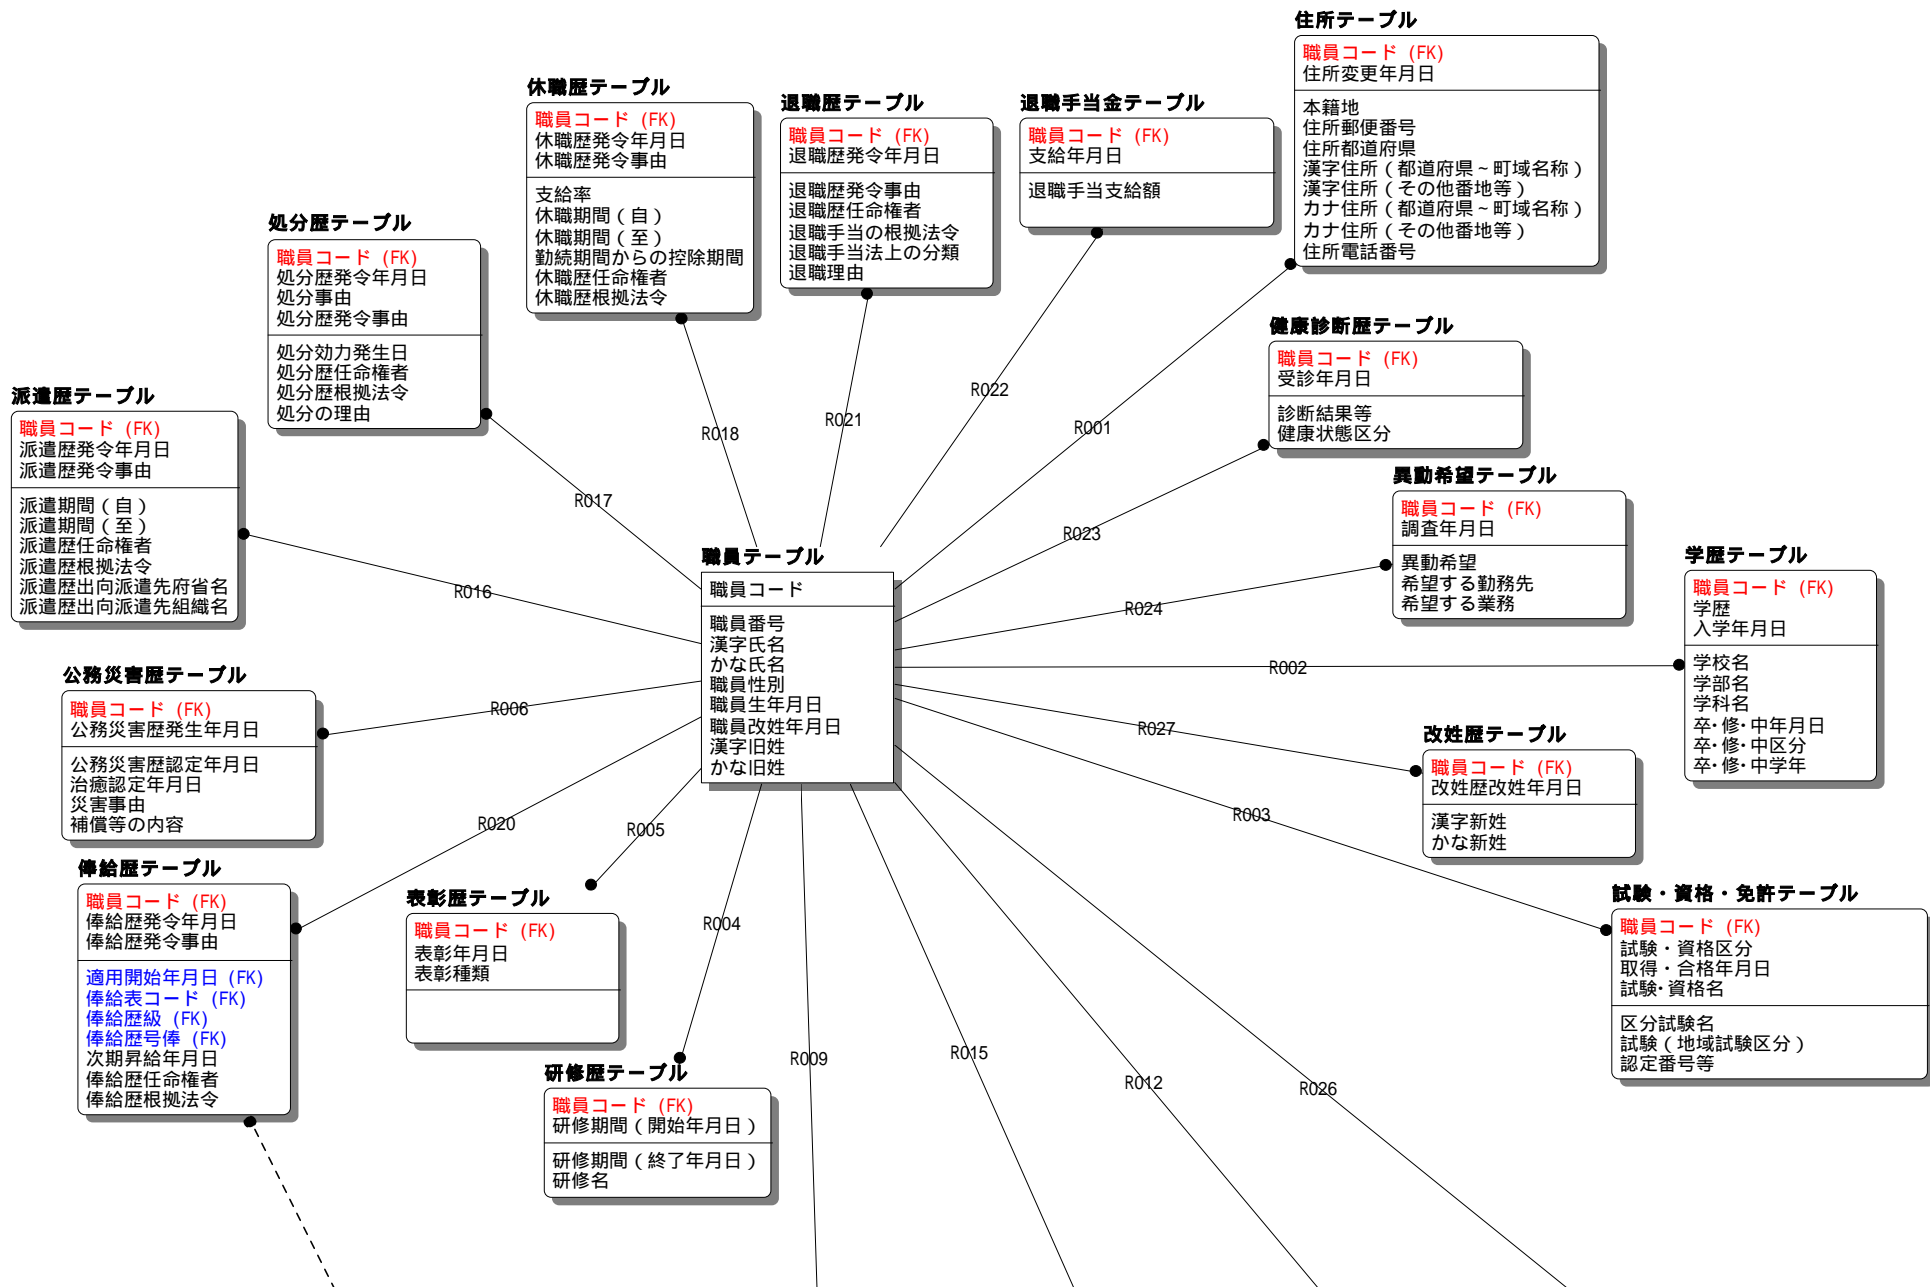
住所テーブル
職員コード (FK)
住所変更年月日
本籍地
住所郵便番号
住所都道府県
漢字住所 ( 都道府県 ~ 町域名称 )
漢字住所 ( その他番地等 )
カナ住所 ( 都道府県 ~ 町域名称 )
カナ住所 ( その他番地等 )
住所電話番号

休職歴テーブル
職員コード (FK)
休職歴発令年月日
休職歴発令事由
支給率
休職期間 ( 自 )
休職期間 ( 至 )
勤続期間からの控除期間
休職歴任命権者
休職歴根拠法令

退職歴テーブル
職員コード (FK)
退職歴発令年月日
退職歴発令事由
退職歴任命権者
退職手当の根拠法令
退職手当法上の分類
退職理由

退職手当金テーブル
職員コード (FK)
支給年月日
退職手当支給額

処分歴テーブル
職員コード (FK)
処分歴発令年月日
処分事由
処分歴発令事由
処分効力発生日
処分歴任命権者
処分歴根拠法令
処分の理由

健康診断歴テーブル
職員コード (FK)
受診年月日
診断結果等
健康状態区分

派遣歴テーブル
職員コード (FK)
派遣歴発令年月日
派遣歴発令事由
派遣期間 ( 自 )
派遣期間 ( 至 )
派遣歴任命権者
派遣歴根拠法令
派遣歴出向派遣先府省名
派遣歴出向派遣先組織名

異動希望テーブル
職員コード (FK)
調査年月日
異動希望
希望する勤務先
希望する業務

職員テーブル
職員コード
職員番号
漢字氏名
かな氏名
職員性別
職員生年月日
職員改姓年月日
漢字旧姓
かな旧姓

学歴テーブル
職員コード (FK)
学歴
入学年月日
学校名
学部名
学科名
卒・修・中年月日
卒・修・中区分
卒・修・中学年

公務災害歴テーブル
職員コード (FK)
公務災害歴発生年月日
公務災害歴認定年月日
治癒認定年月日
災害事由
補償等の内容

改姓歴テーブル
職員コード (FK)
改姓歴改姓年月日
漢字新姓
かな新姓

俸給歴テーブル
職員コード (FK)
俸給歴発令年月日
俸給歴発令事由
適用開始年月日 (FK)
俸給表コード (FK)
俸給歴級 (FK)
俸給歴号俸 (FK)
次期昇給年月日
俸給歴任命権者
俸給歴根拠法令

表彰歴テーブル
職員コード (FK)
表彰年月日
表彰種類

試験・資格・免許テーブル
職員コード (FK)
試験・資格区分
取得・合格年月日
試験・資格名
区分試験名
試験 ( 地域試験区分 )
認定番号等

研修歴テーブル
職員コード (FK)
研修期間 ( 開始年月日 )
研修期間 ( 終了年月日 )
研修名

R001 R002 R003 R004 R005 R006 R009 R012 R015 R016 R017 R018 R020 R021 R022 R023 R024 R026 R027